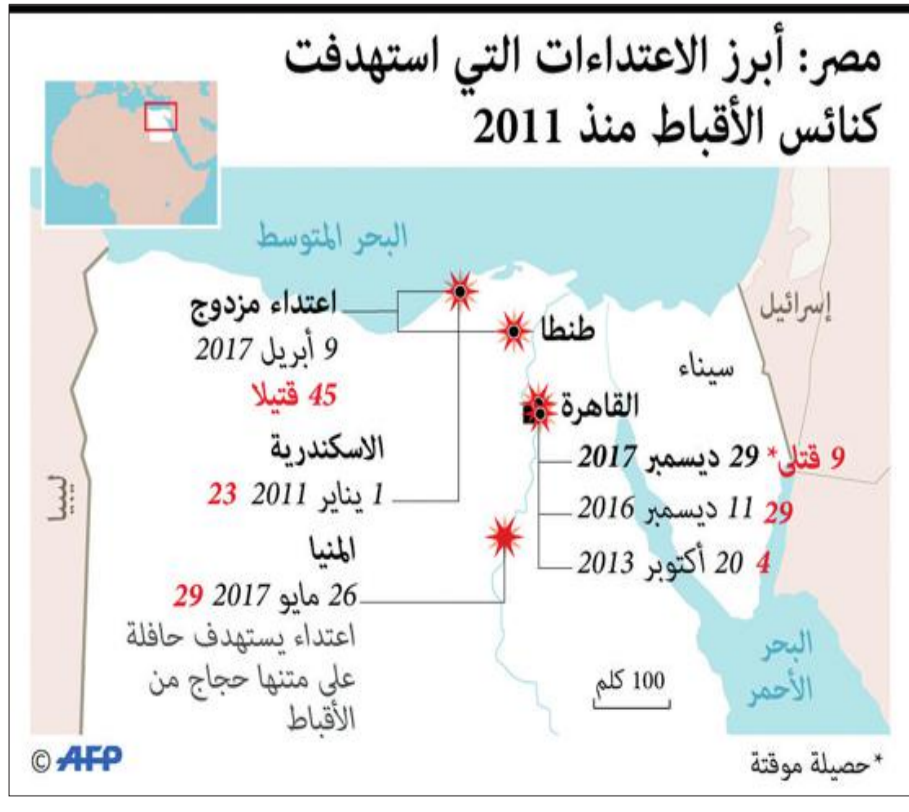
مصر: أبرز الاعتداءات التي استهدفت كنائس الأقباط منذ 2011

البحر المتوسط

اعتداء مزدوج
9 أبريل 2017
45 قتيلا

الاسكندرية
1 يناير 2011 23

المنيا
26 مايو 2017 29
اعتداء يستهدف حافلة على متنها حجاج من الأقباط

طنطا

القاهرة

سيناء

إسرائيل

ليبيا

9 قتلى* 29 ديسمبر 2017
29 11 ديسمبر 2016
4 20 أكتوبر 2013

100 كلم

البحر الأحمر

© AFP

* حصيلة موقتة